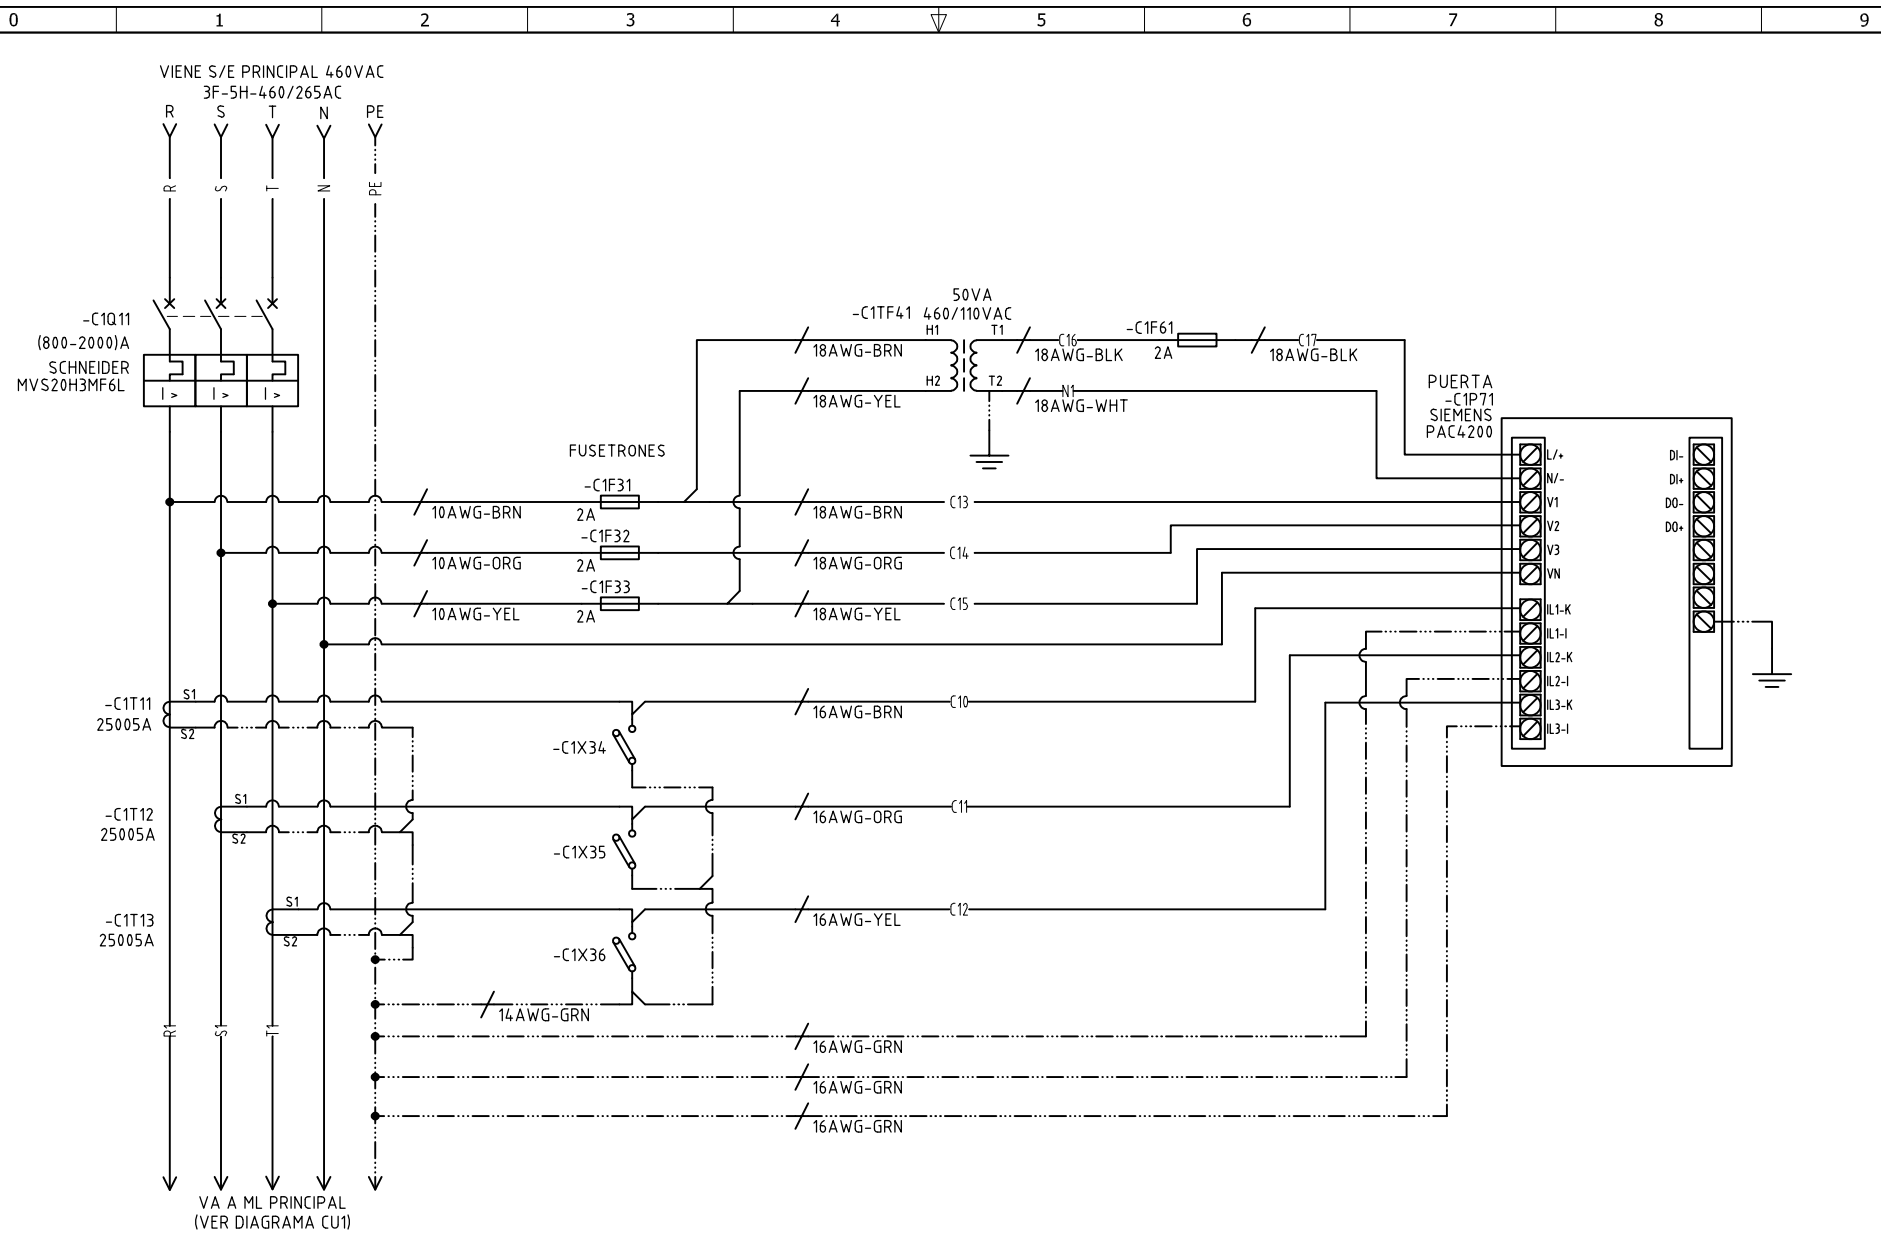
0 1 2 3 4 5 6 7 8 9

VIENE S/E PRINCIPAL 460VAC
3F-5H-460/265AC
R S T N PE

R S T N PE

-C1Q11
(800-2000)A
SCHNEIDER
MVS20H3MF6L

I > I > I >

50VA
-C1TF41 460/110VAC
H1 T1
H2 T2
18AWG-BRN
18AWG-YEL
C16
18AWG-BLK
-C1F61
2A
C17
18AWG-BLK
N1
18AWG-WHT

PUERTA
-C1P71
SIEMENS
PAC4200

L/+
N/-
V1
V2
V3
VN
IL1-K
IL1-I
IL2-K
IL2-I
IL3-K
IL3-I

DI-
DI+
DO-
DO+

FUSETRONES
-C1F31
2A
10AWG-BRN
18AWG-BRN
C13
-C1F32
2A
10AWG-ORG
18AWG-ORG
C14
-C1F33
2A
10AWG-YEL
18AWG-YEL
C15

-C1T11
25005A
S1
S2
16AWG-BRN
C10
-C1X34

-C1T12
25005A
S1
S2
16AWG-ORG
C11
-C1X35

-C1T13
25005A
S1
S2
16AWG-YEL
C12
-C1X36

14AWG-GRN
16AWG-GRN
16AWG-GRN
16AWG-GRN

R1 S1 T1

VA A ML PRINCIPAL
(VER DIAGRAMA CU1)